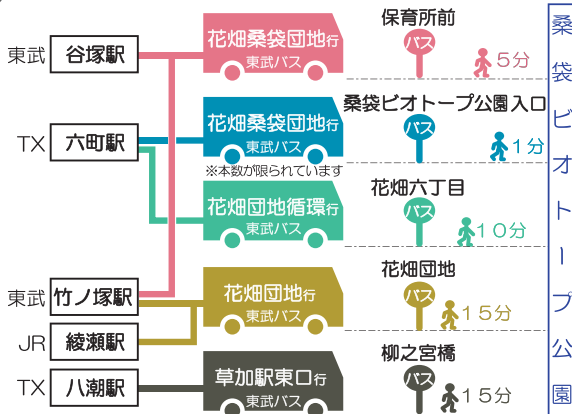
東武 谷塚駅

TX 六町駅

東武 竹ノ塚駅

JR 綾瀬駅

TX 八潮駅

花畑桑袋団地行
東武バス

花畑桑袋団地行
東武バス
※本数が限られています

花畑団地循環行
東武バス

花畑団地行
東武バス

草加駅東口行
東武バス

保育所前
バス
5分

桑袋ビオトープ公園入口
バス
1分

花畑六丁目
バス
10分

花畑団地
バス
15分

柳之宮橋
バス
15分

桑袋ビオトープ公園